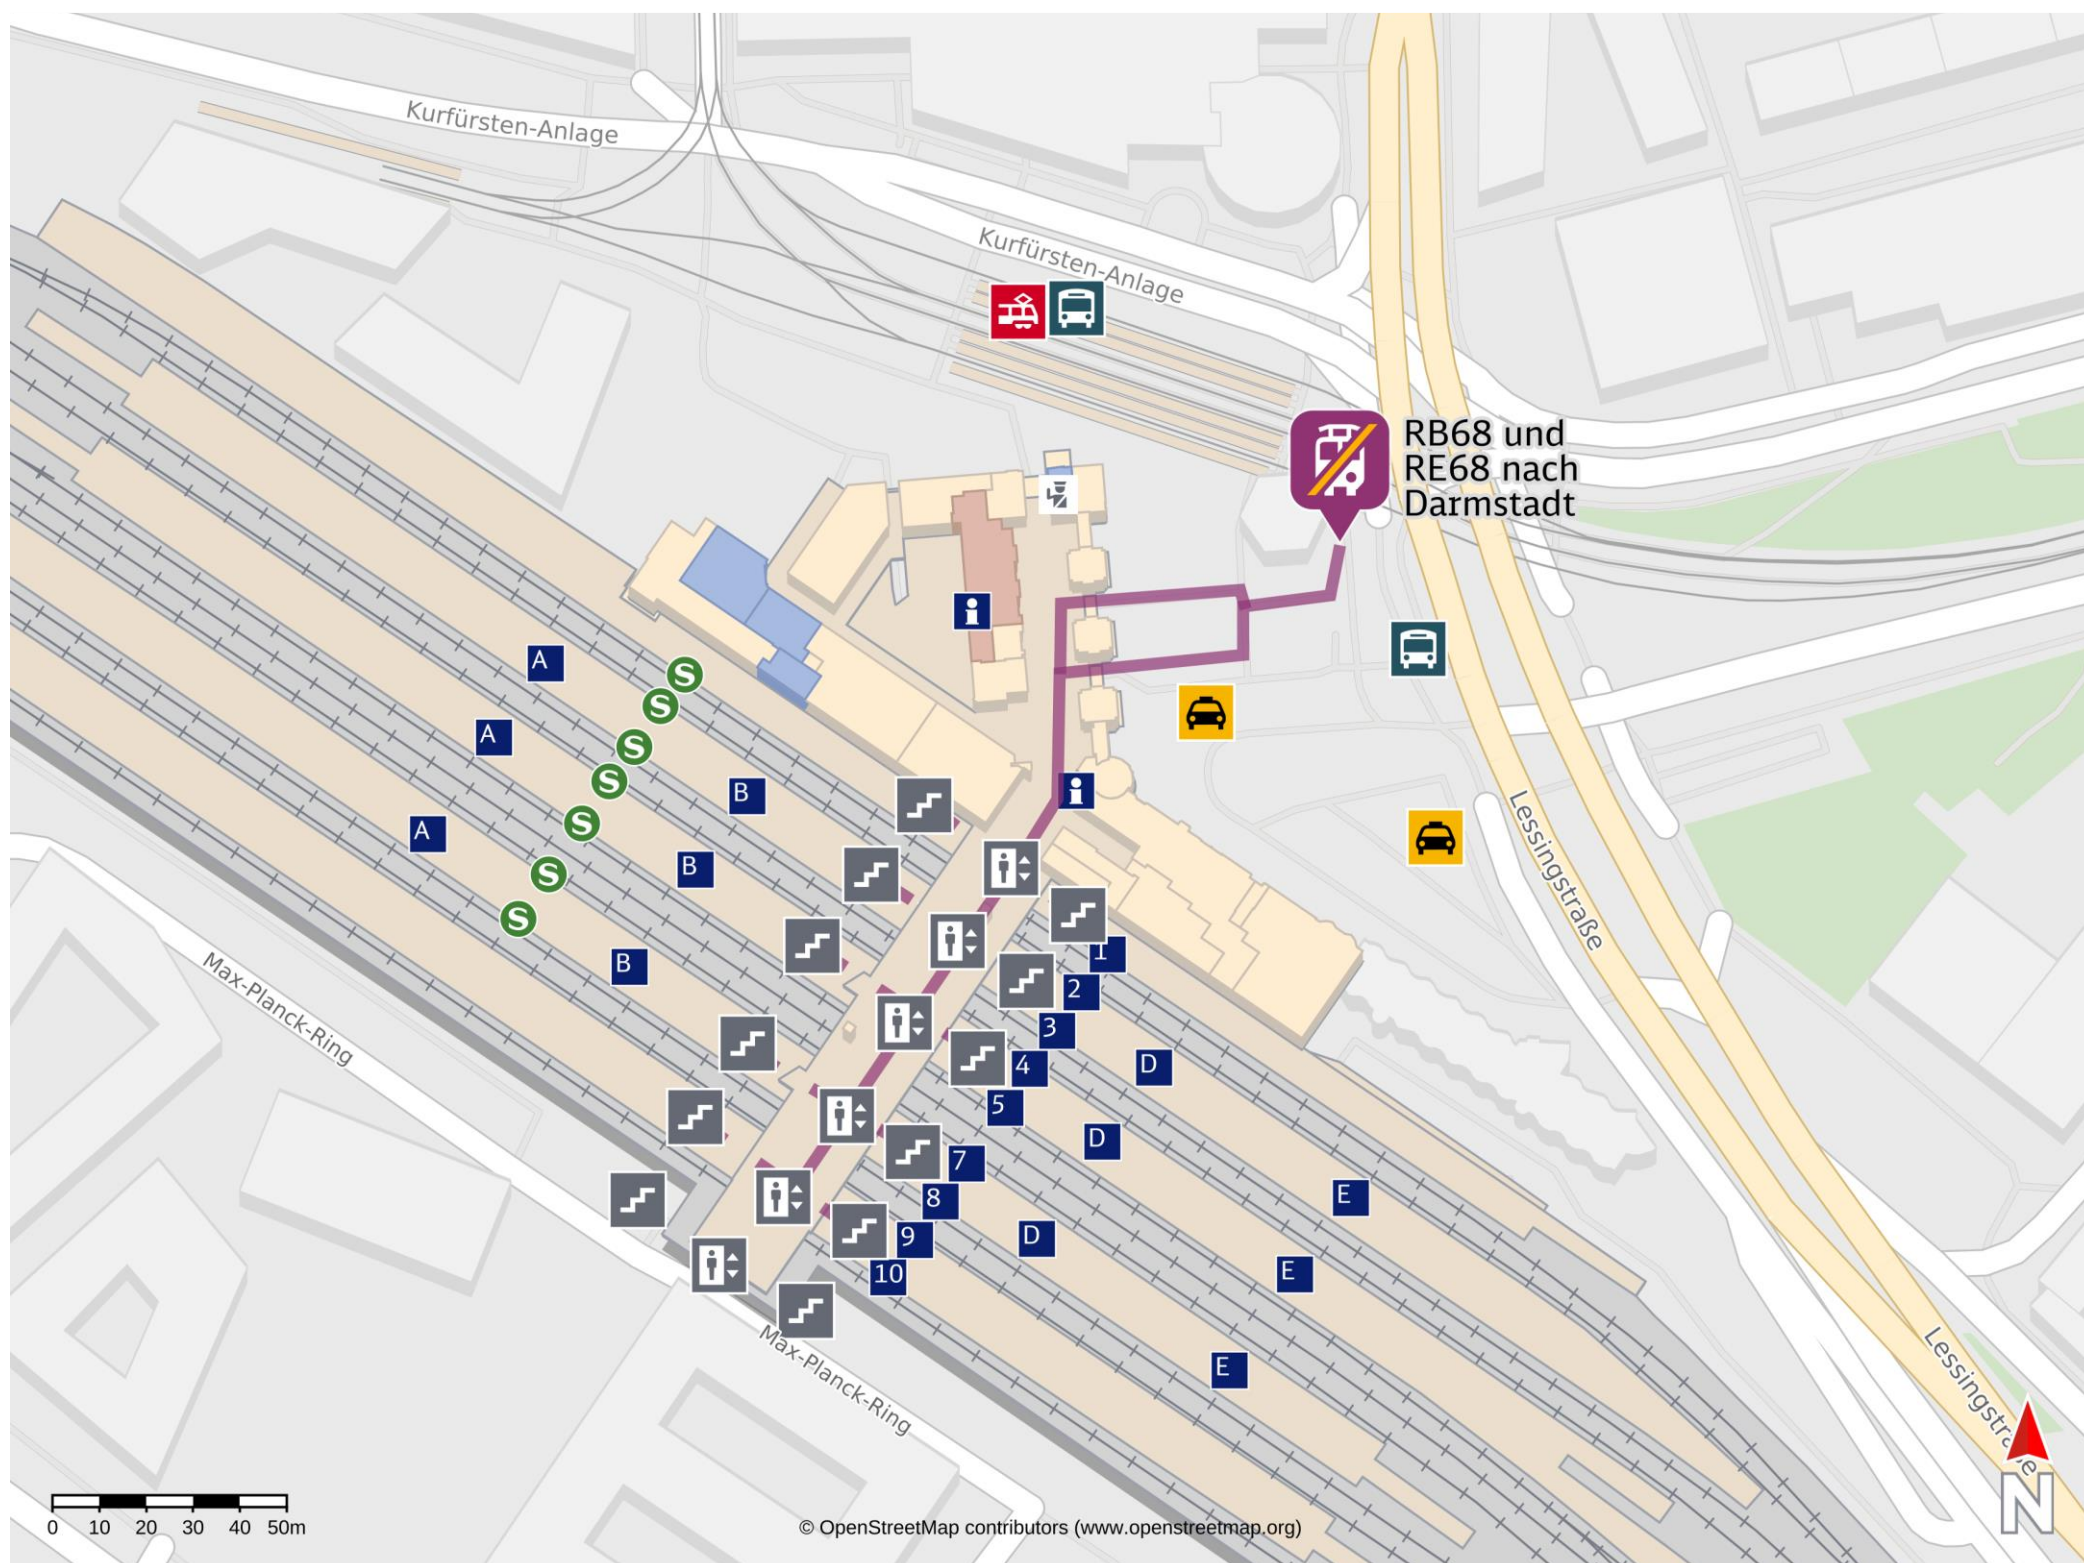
Kurfürsten-Anlage

Kurfürsten-Anlage

RB68 und RE68 nach Darmstadt

A
A
A
B
B
B
1
2
3
4
5
7
8
9
10
D
D
D
D
E
E
E

Lessingstraße

Lessingstraße

Max-Planck-Ring

Max-Planck-Ring

0 10 20 30 40 50m

© OpenStreetMap contributors (www.openstreetmap.org)

N